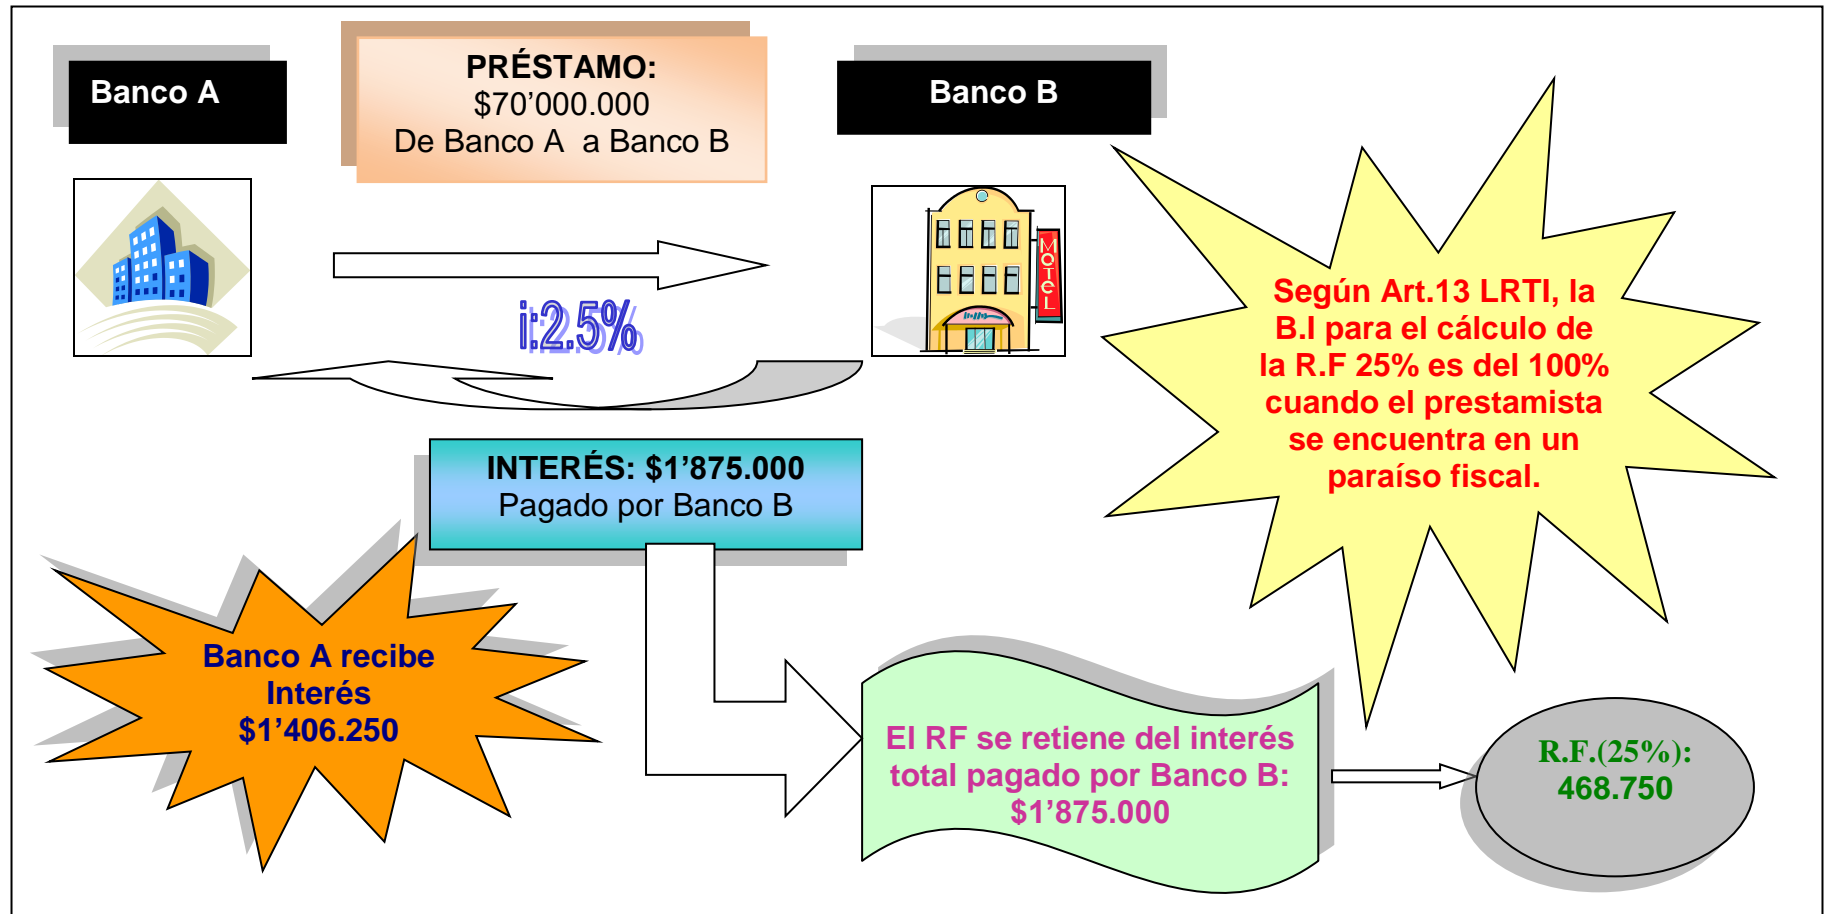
Banco A

PRÉSTAMO:
$70’000.000
De Banco A a Banco B

Banco B

MOTEL

i:2.5%

Según Art.13 LRTI, la B.I para el cálculo de la R.F 25% es del 100% cuando el prestamista se encuentra en un paraíso fiscal.

INTERÉS: $1’875.000
Pagado por Banco B

Banco A recibe Interés $1’406.250

El RF se retiene del interés total pagado por Banco B: $1’875.000

R.F.(25%): 468.750